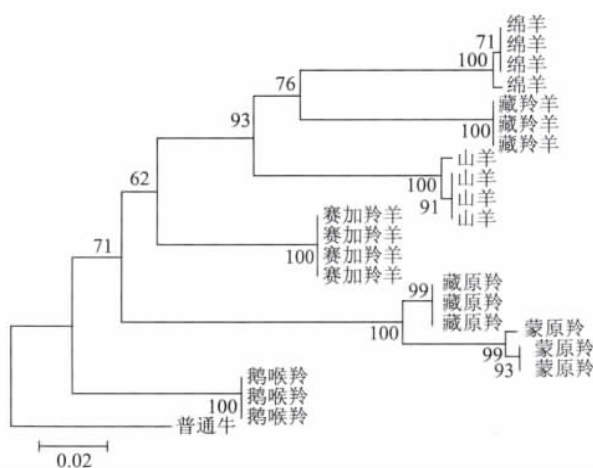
绵羊
71
绵羊
100
绵羊
绵羊
76
藏羚羊
藏羚羊
100
藏羚羊
93
山羊
100
山羊
山羊
91
山羊
62
赛加羚羊
赛加羚羊
100
赛加羚羊
赛加羚羊
71
99
藏原羚
藏原羚
藏原羚
100
蒙原羚
99
蒙原羚
93
蒙原羚
鹅喉羚
鹅喉羚
100
鹅喉羚
普通牛
0.02